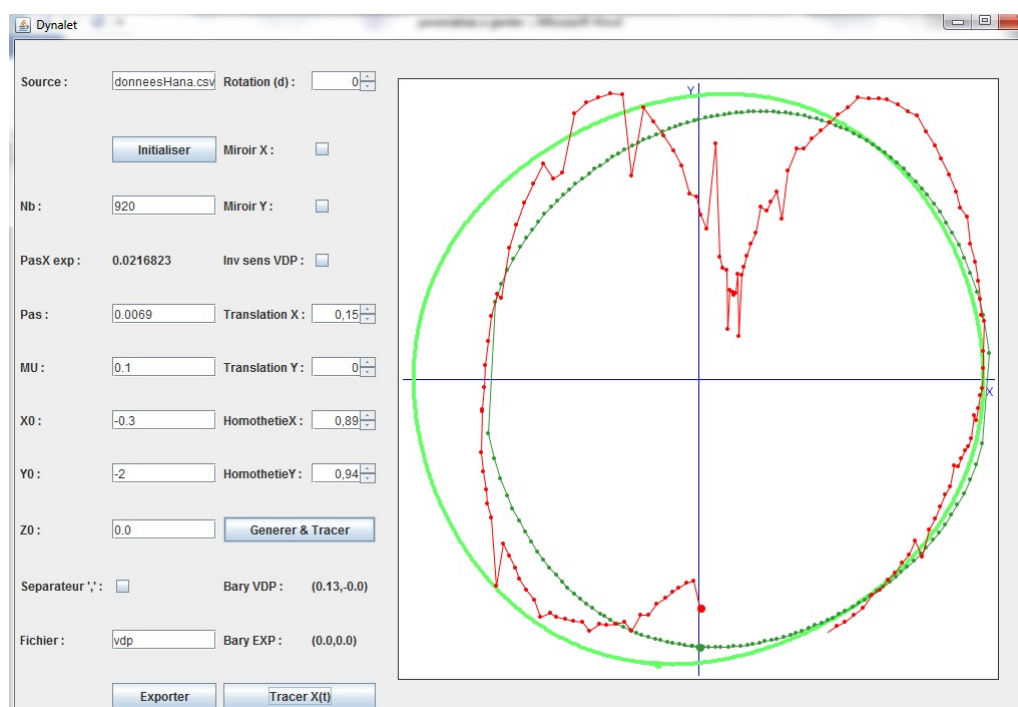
Dynalet

Source : donneesHana.csv
Rotation (d) : 0

Initialiser
Miroir X :

Nb : 920
Miroir Y :

PasX exp : 0.0216823
Inv sens VDP :

Pas : 0.0069
Translation X : 0,15

MU : 0.1
Translation Y : 0

X0 : -0.3
HomothetieX : 0,89

Y0 : -2
HomothetieY : 0,94

Z0 : 0.0
Generer & Tracer

Separateur ',' :
Bary VDP : (0.13,-0.0)

Fichier : vdp
Bary EXP : (0.0,0.0)

Exporter
Tracer X(t)

Y
X